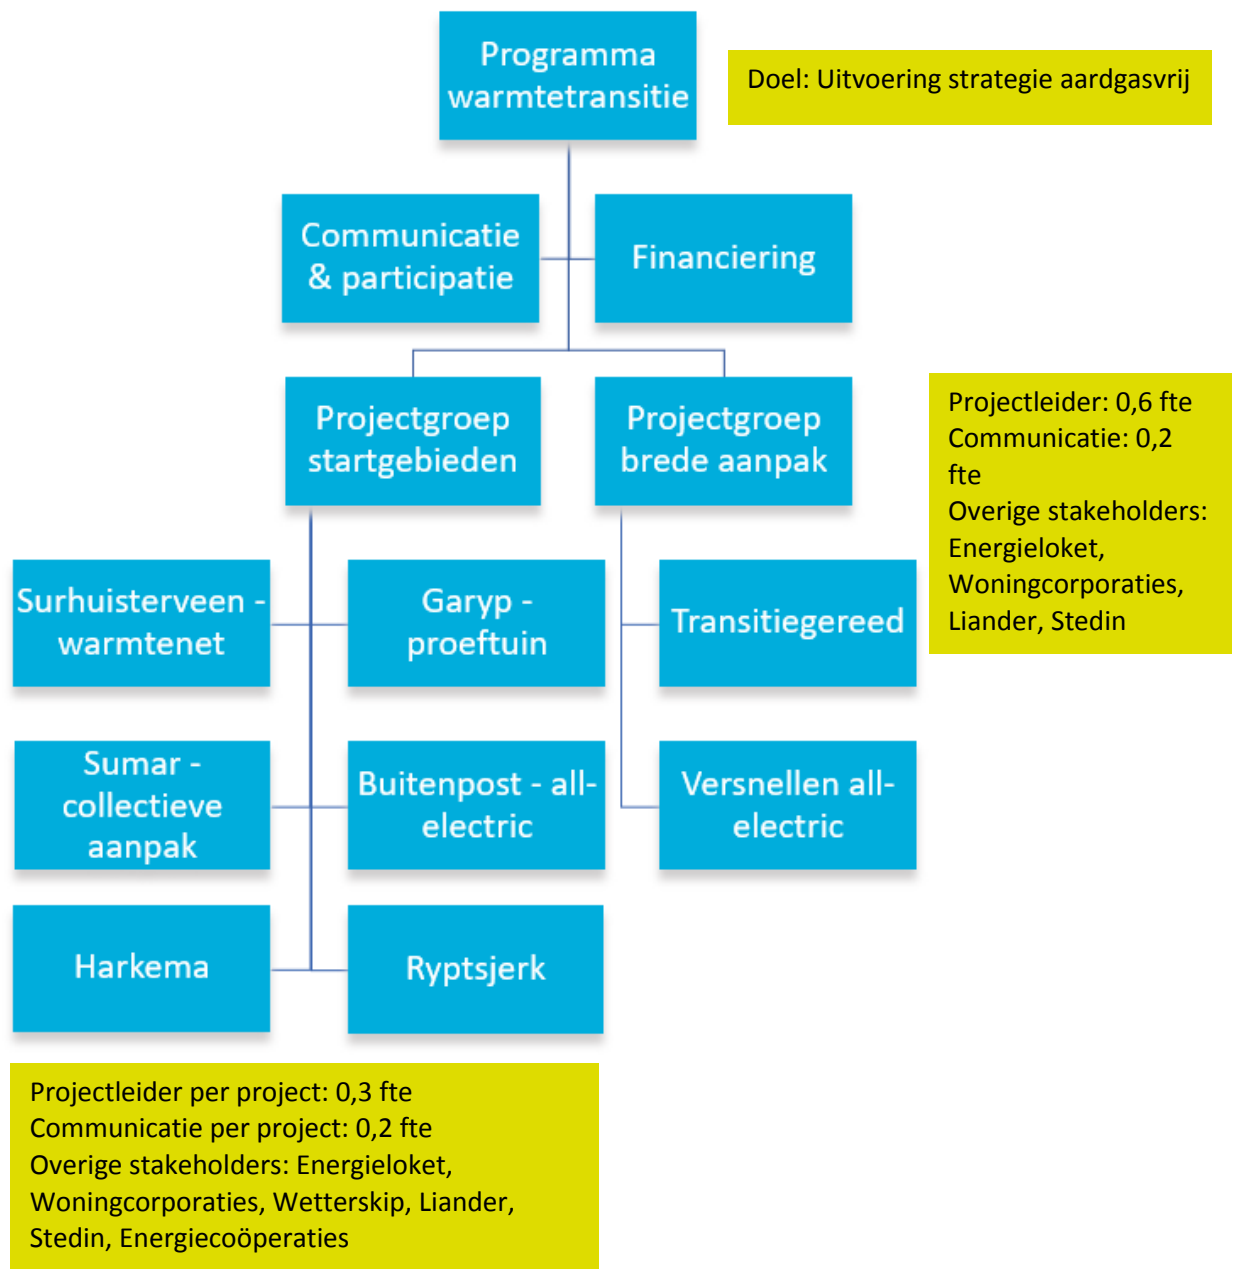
Programma warmtetransitie

Doel: Uitvoering strategie aardgasvrij

Communicatie & participatie

Financiering

Projectgroep startgebieden

Projectgroep brede aanpak

Projectleider: 0,6 fte
Communicatie: 0,2 fte
Overige stakeholders: Energieloket, Woningcorporaties, Liander, Stedin

Surhuisterveen - warmtenet

Garyp - proeftuin

Transitiegereed

Sumar - collectieve aanpak

Buitenpost - all-electric

Versnellen all-electric

Harkema

Ryptsjerk

Projectleider per project: 0,3 fte
Communicatie per project: 0,2 fte
Overige stakeholders: Energieloket, Woningcorporaties, Wetterskip, Liander, Stedin, Energiecoöperaties